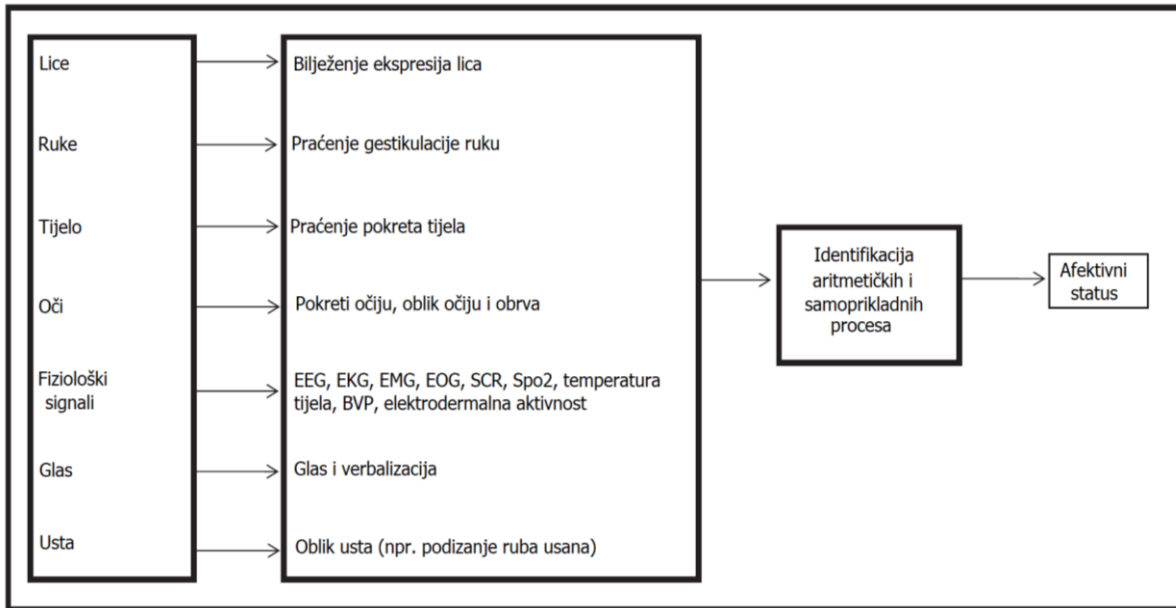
Lice

Ruke

Tijelo

Oči

Fiziološki signali

Glas

Usta

Bilježenje ekspresija lica

Praćenje gestikulacije ruku

Praćenje pokreta tijela

Pokreti očiju, oblik očiju i obrva

EEG, EKG, EMG, EOG, SCR, Spo2, temperatura tijela, BVP, elektrodermalna aktivnost

Glas i verbalizacija

Oblik usta (npr. podizanje ruba usana)

Identifikacija aritmetičkih i samoprikladnih procesa

Afektivni status